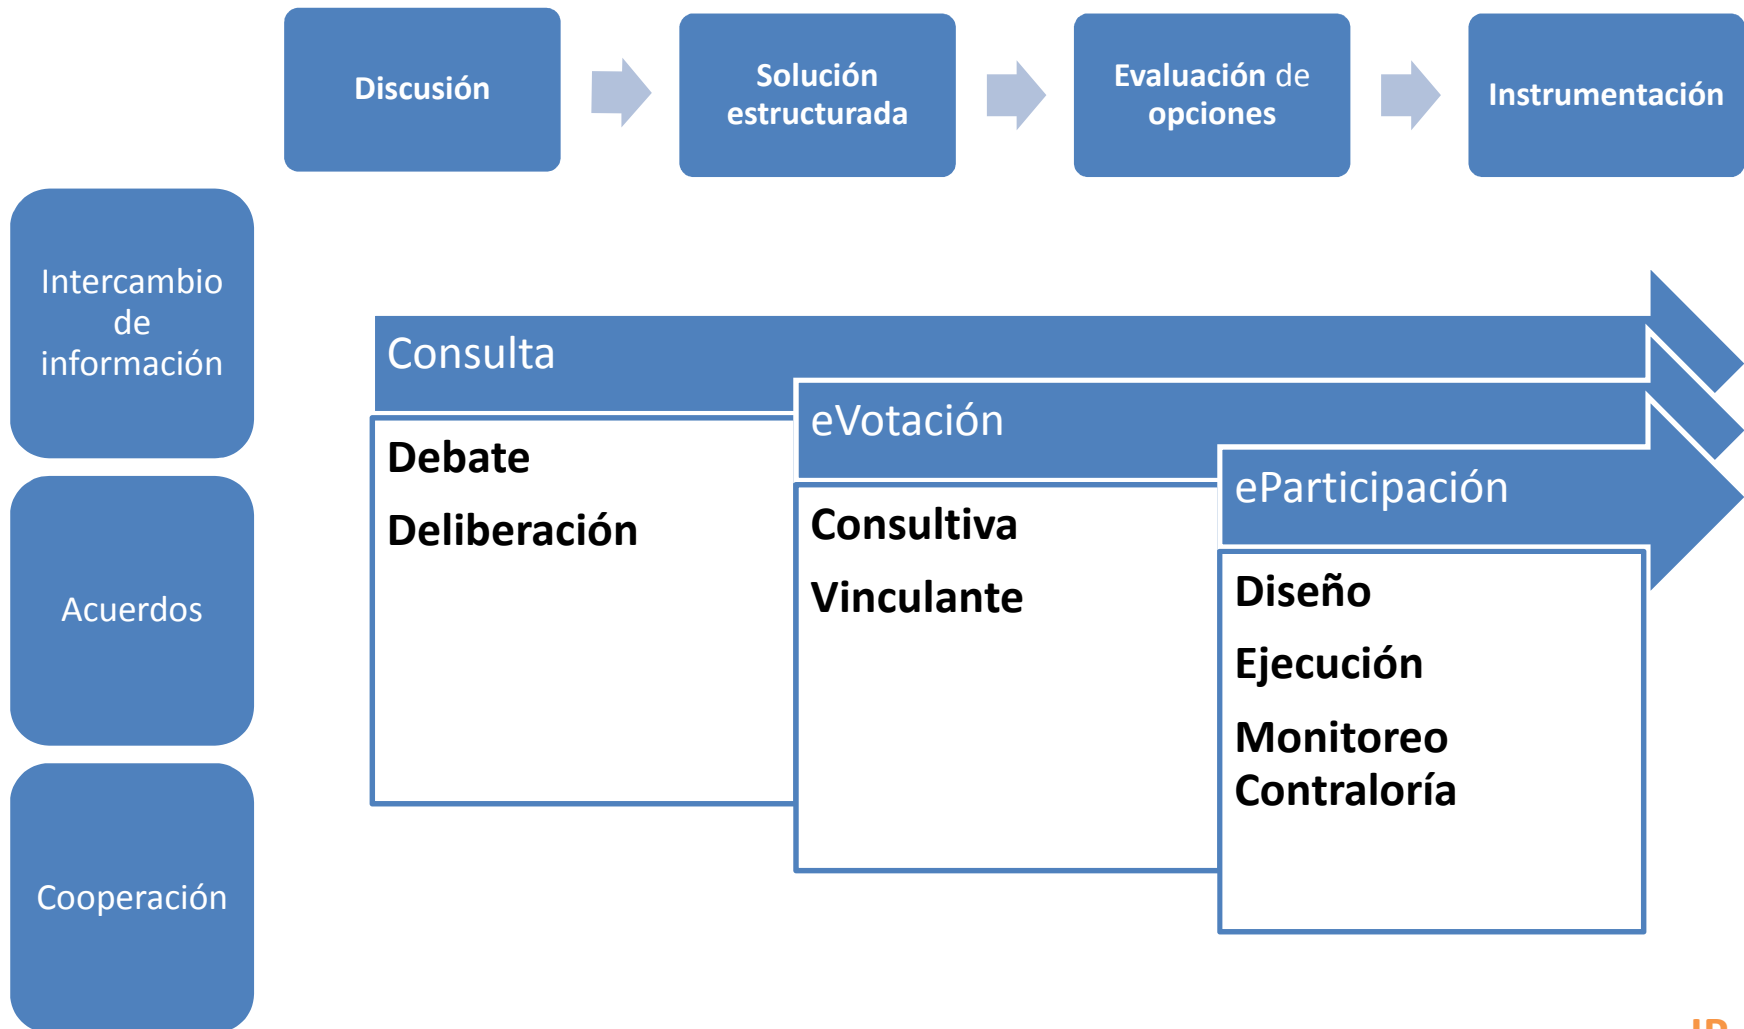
Discusión

Solución estructurada

Evaluación de opciones

Instrumentación

Intercambio de información

Acuerdos

Cooperación

Consulta

Debate

Deliberación

eVotación

Consultiva

Vinculante

eParticipación

Diseño

Ejecución

Monitoreo

Contraloría